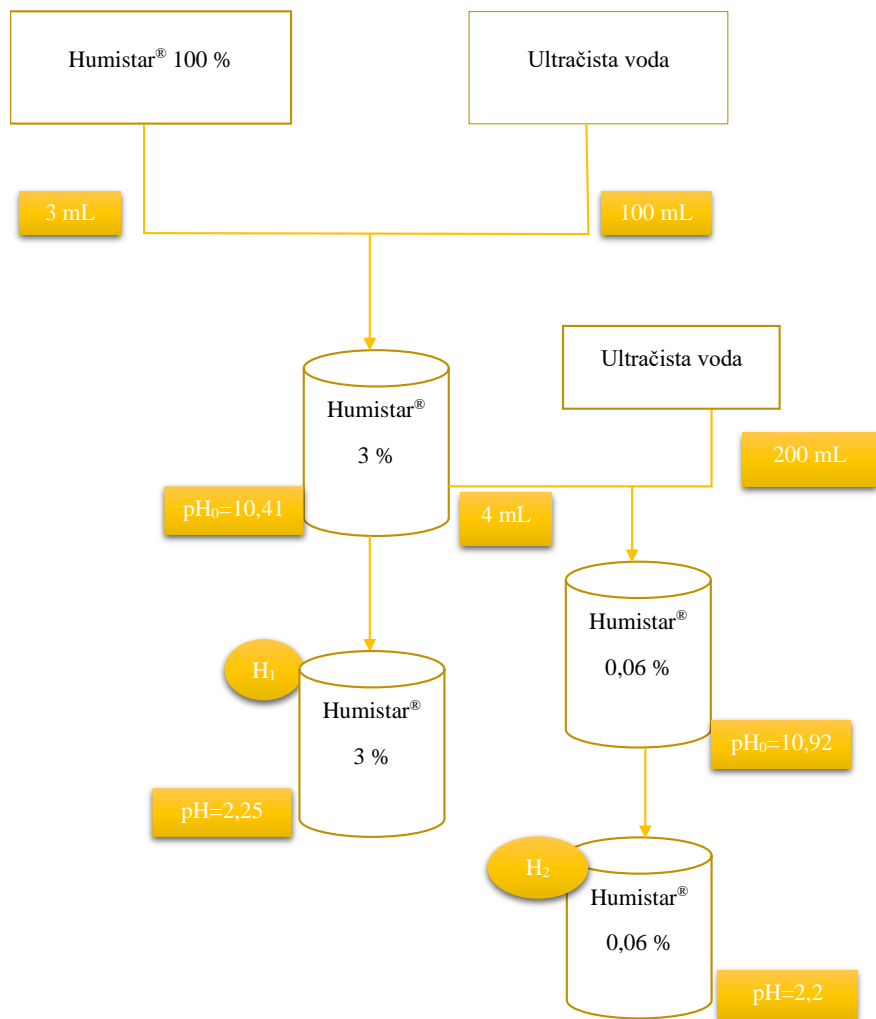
Humistar® 100 %

Ultračista voda

3 mL

100 mL

Humistar®

3 %

Ultračista voda

200 mL

pH$_0$=10,41

4 mL

Humistar®

0,06 %

H$_1$

Humistar®

3 %

pH$_0$=10,92

pH=2,25

H$_2$

Humistar®

0,06 %

pH=2,2